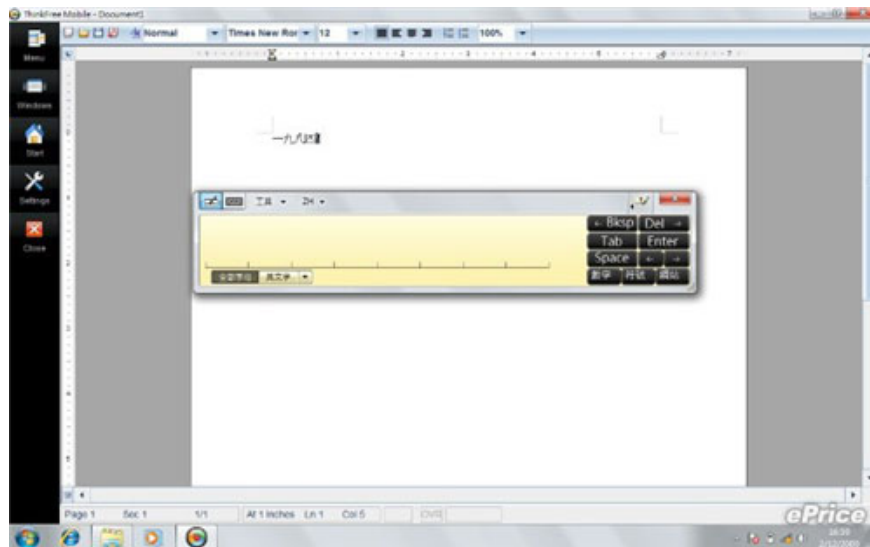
ThinkFree Mobile - Document1

Normal
Times New Ror
12
100%

Menu
Windows
Start
Settings
Close

一九八○

工具
ZH

← Bksp
Del →
Tab
Enter
Space
←
→
數字
符號
網站

Page 1
Sec 1
1/1
At 1 inches
Ln 1
Col 5
OVR

ePrice